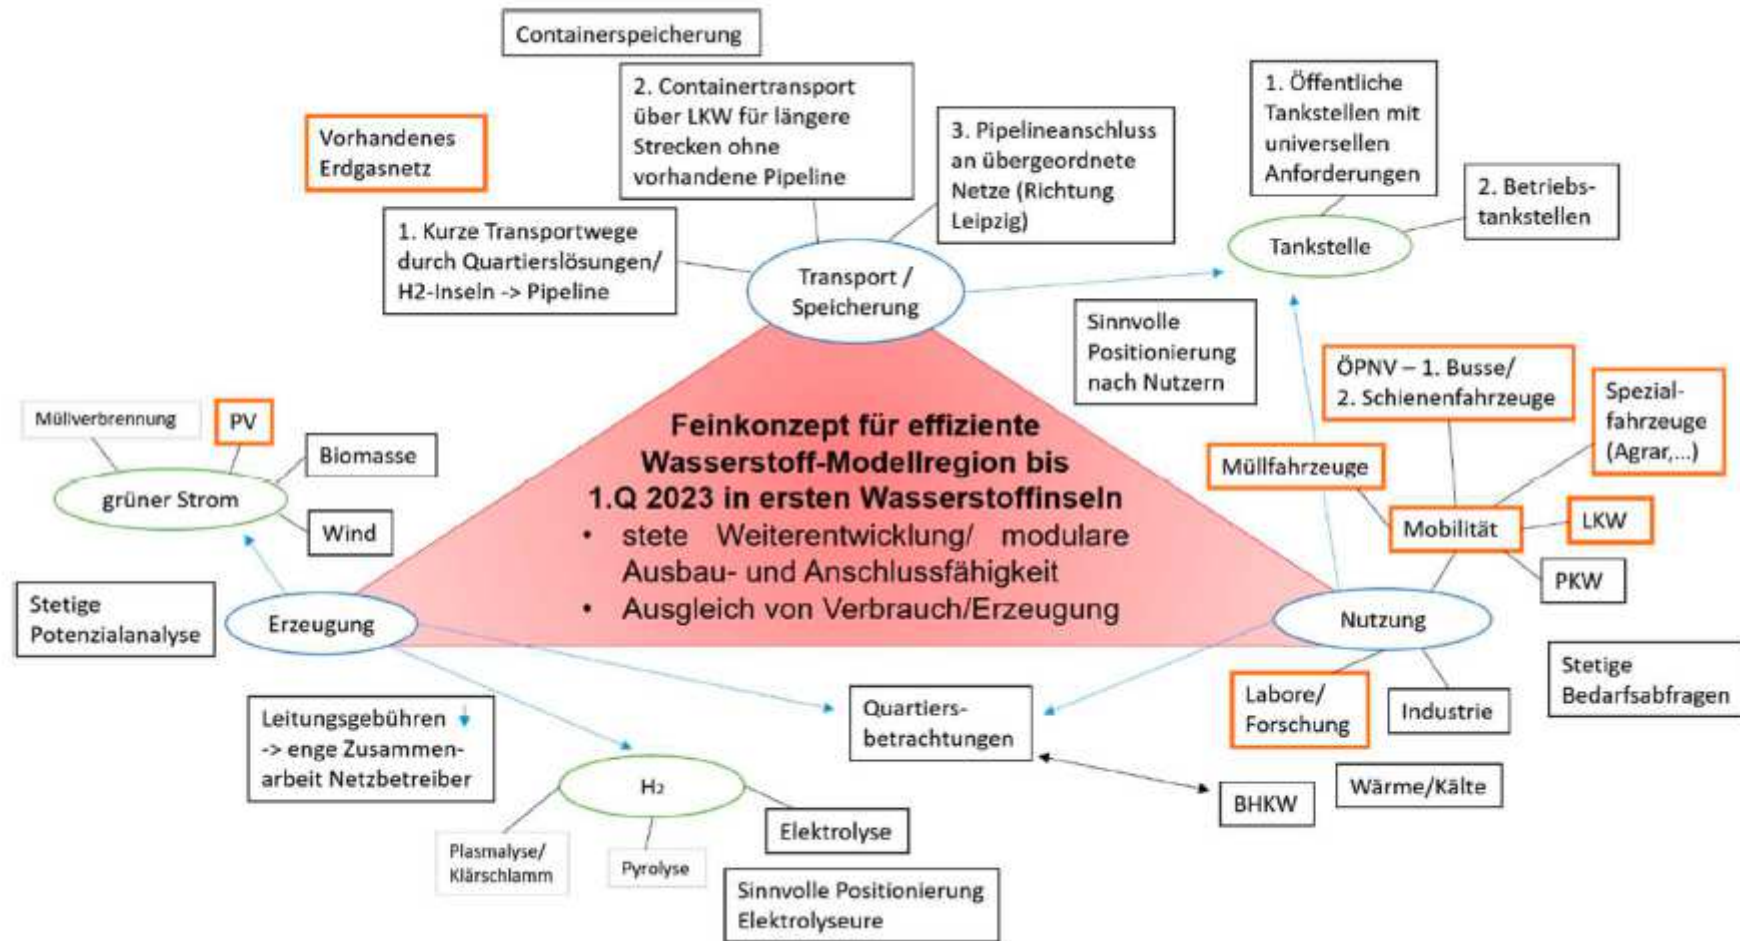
Containerspeicherung

2. Containertransport über LKW für längere Strecken ohne vorhandene Pipeline

Vorhandenes Erdgasnetz

3. Pipelineanschluss an übergeordnete Netze (Richtung Leipzig)

1. Öffentliche Tankstellen mit universellen Anforderungen

2. Betriebstankstellen

Tankstelle

1. Kurze Transportwege durch Quartierslösungen/ H2-Inseln -> Pipeline

Transport / Speicherung

Sinnvolle Positionierung nach Nutzern

ÖPNV – 1. Busse/ 2. Schienenfahrzeuge

Spezialfahrzeuge (Agrar,...)

Müllverbrennung

PV

Biomasse

grüner Strom

Wind

Feinkonzept für effiziente Wasserstoff-Modellregion bis 1.Q 2023 in ersten Wasserstoffinseln
• stete Weiterentwicklung/ modulare Ausbau- und Anschlussfähigkeit
• Ausgleich von Verbrauch/Erzeugung

Müllfahrzeuge

Mobilität

LKW

PKW

Stetige Potenzialanalyse

Erzeugung

Nutzung

Stetige Bedarfsabfragen

Leitungsgebühren ↓ -> enge Zusammenarbeit Netzbetreiber

Quartiersbetrachtungen

Labore/ Forschung

Industrie

$H_2$

BHKW

Wärme/Kälte

Elektrolyse

Plasmalyse/ Klärschlamm

Pyrolyse

Sinnvolle Positionierung Elektrolyseure